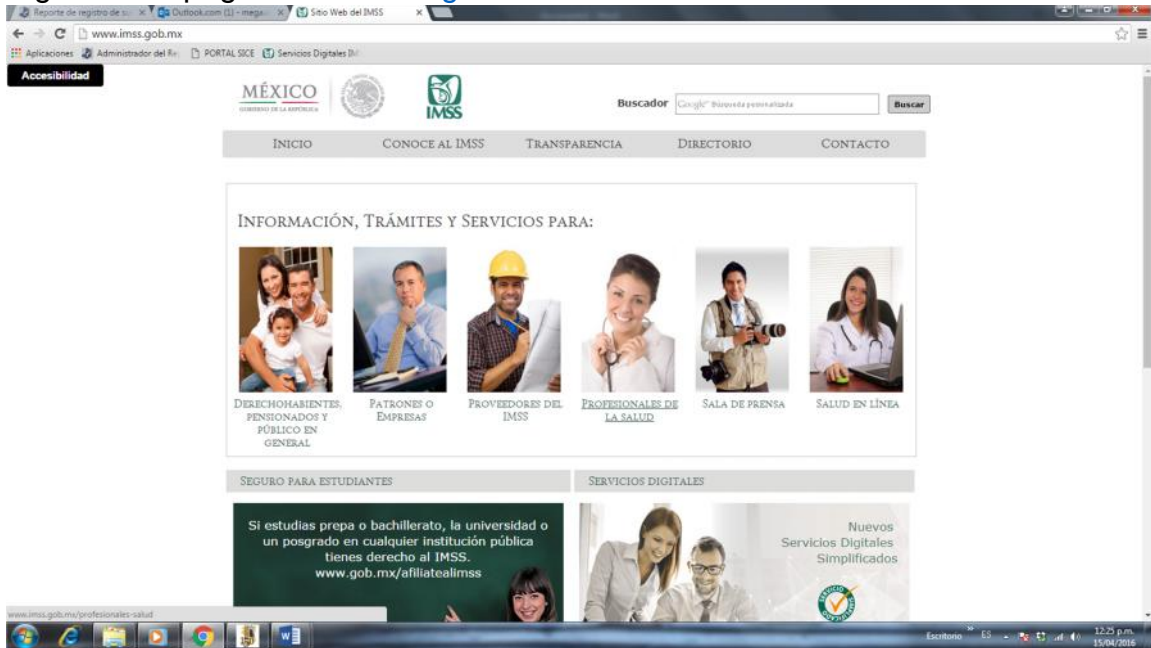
Reporte de registro de su | Outlook.com (1) - mega | Sitio Web del IMSS

www.imss.gob.mx

Aplicaciones | Administrador del Re | PORTAL SICE | Servicios Digitales IM

Accesibilidad

MÉXICO
GOBIERNO DE LA REPÚBLICA

IMSS

Buscador | Google Búsqueda personalizada | Buscar

INICIO | CONOCE AL IMSS | TRANSPARENCIA | DIRECTORIO | CONTACTO

INFORMACIÓN, TRÁMITES Y SERVICIOS PARA:

DERECHOHABIENTES, PENSIONADOS Y PÚBLICO EN GENERAL

PATRONES O EMPRESAS

PROVEEDORES DEL IMSS

PROFESIONALES DE LA SALUD

SALA DE PRENSA

SALUD EN LÍNEA

SEGURO PARA ESTUDIANTES

SERVICIOS DIGITALES

Si estudias prepa o bachillerato, la universidad o un posgrado en cualquier institución pública tienes derecho al IMSS. www.gob.mx/afiliatealimss

Nuevos Servicios Digitales Simplificados

www.imss.gob.mx/profesionales-salud

Escritorio ES 12:25 p.m. 15/04/2016